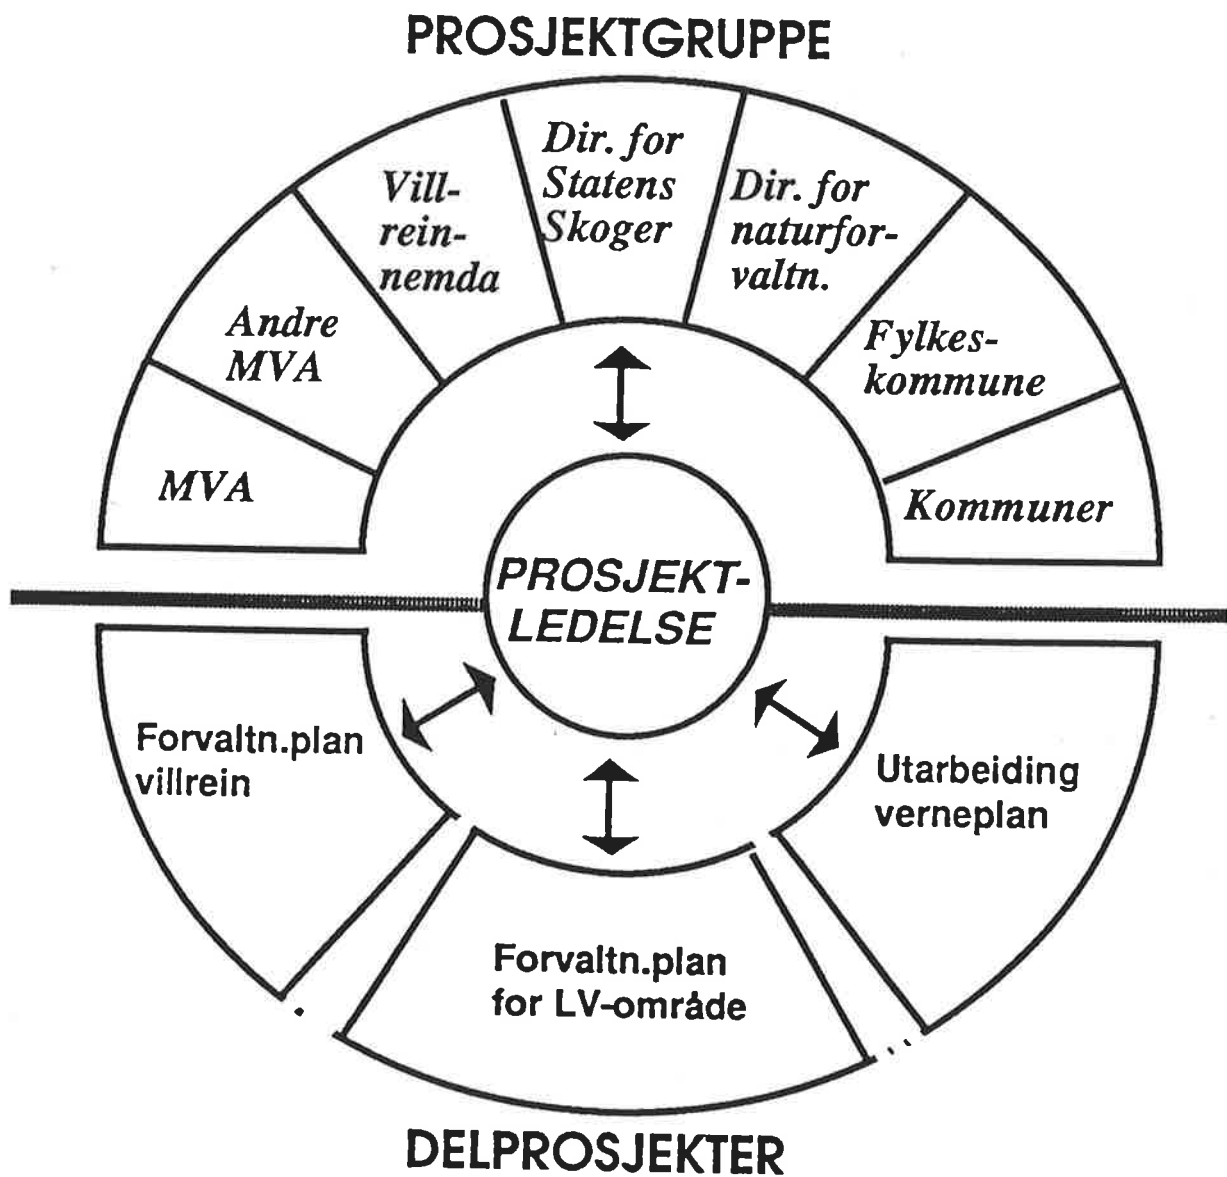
PROSJEKTGRUPPE

MVA

Andre MVA

Villreinnemda

Dir. for Statens Skoger

Dir. for naturforvaltn.

Fylkeskommune

Kommuner

PROSJEKTLEDELSE

Forvaltn.plan villrein

Forvaltn.plan for LV-område

Utarbeiding verneplan

DELPROSJEKTER